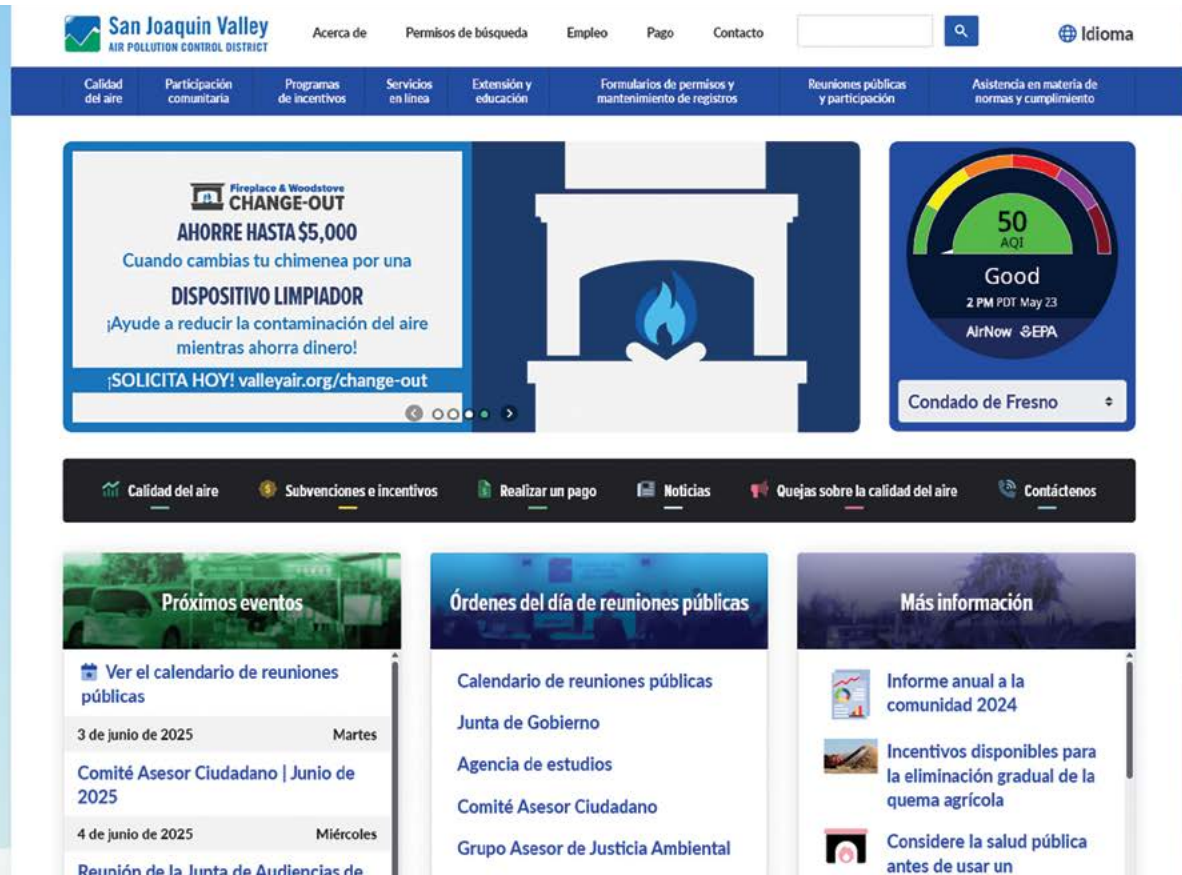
San Joaquin Valley
AIR POLLUTION CONTROL DISTRICT

Acerca de
Permisos de búsqueda
Empleo
Pago
Contacto
Idioma

Calidad del aire
Participación comunitaria
Programas de incentivos
Servicios en línea
Extensión y educación
Formularios de permisos y mantenimiento de registros
Reuniones públicas y participación
Asistencia en materia de normas y cumplimiento

Fireplace & Woodstove
CHANGE-OUT
AHORRE HASTA $5,000
Cuando cambias tu chimenea por una
DISPOSITIVO LIMPIADOR
¡Ayude a reducir la contaminación del aire mientras ahorra dinero!
¡SOLICITA HOY! valleyair.org/change-out

50
AQI
Good
2 PM PDT May 23
AirNow EPA
Condado de Fresno

Calidad del aire
Subvenciones e incentivos
Realizar un pago
Noticias
Quejas sobre la calidad del aire
Contáctenos

Próximos eventos
Ver el calendario de reuniones públicas
3 de junio de 2025 Martes
Comité Asesor Ciudadano | Junio de 2025
4 de junio de 2025 Miércoles
Reunión de la Junta de Audiencias de

Órdenes del día de reuniones públicas
Calendario de reuniones públicas
Junta de Gobierno
Agencia de estudios
Comité Asesor Ciudadano
Grupo Asesor de Justicia Ambiental

Más información
Informe anual a la comunidad 2024
Incentivos disponibles para la eliminación gradual de la quema agrícola
Considere la salud pública antes de usar un